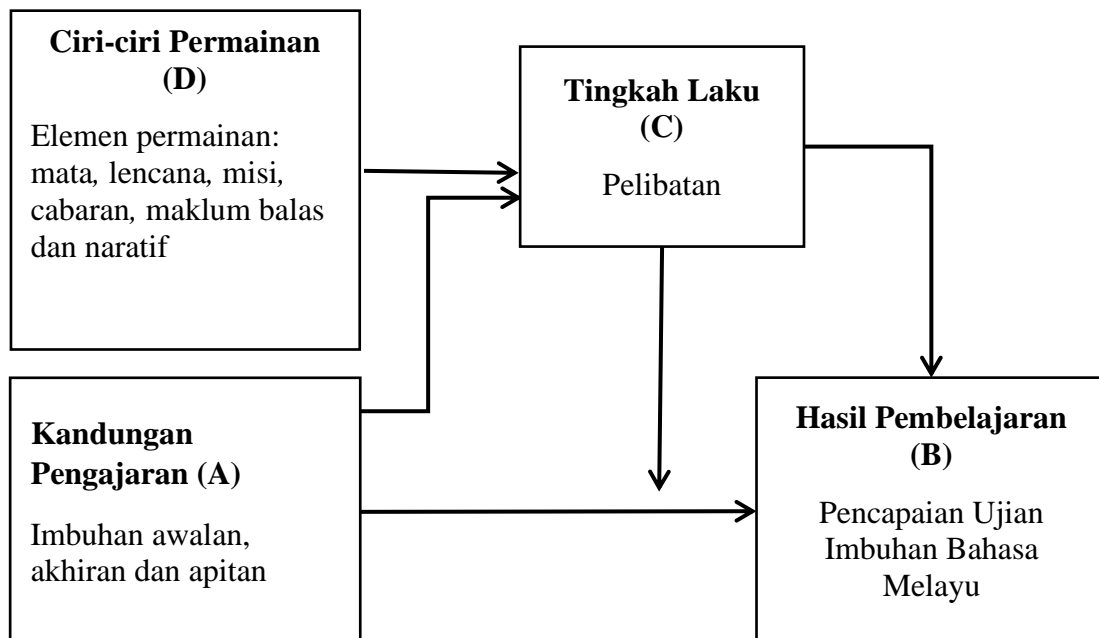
Ciri-ciri Permainan (D)

Elemen permainan: mata, lencana, misi, cabaran, maklum balas dan naratif

Tingkah Laku (C)

Pelibatan

Kandungan Pengajaran (A)

Imbuhan awalan, akhiran dan apitan

Hasil Pembelajaran (B)

Pencapaian Ujian Imbuhan Bahasa Melayu